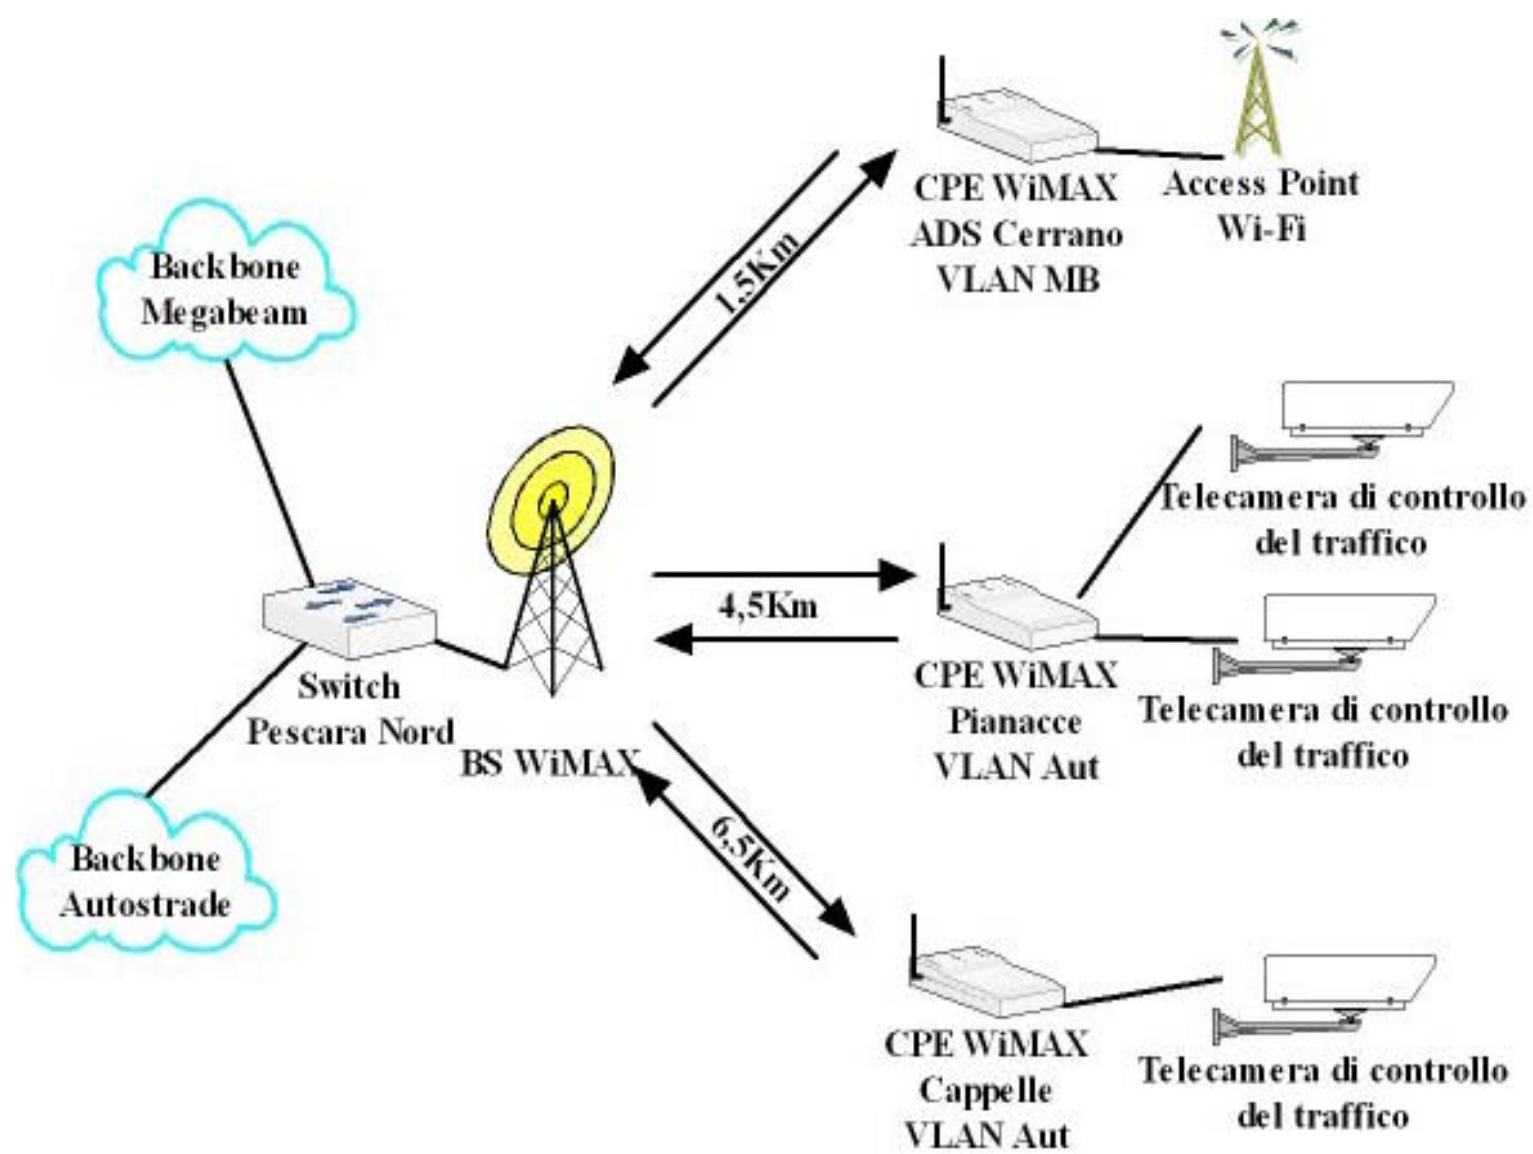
CPE WiMAX
ADS Cerrano
VLAN MB

Access Point
Wi-Fi

1,5Km

Backbone
Megabeam

Telecamera di controllo
del traffico

4,5Km

Switch
Pescara Nord

BS WiMAX

CPE WiMAX
Pianacce
VLAN Aut

Telecamera di controllo
del traffico

6,5Km

Backbone
Autostrade

CPE WiMAX
Cappelle
VLAN Aut

Telecamera di controllo
del traffico